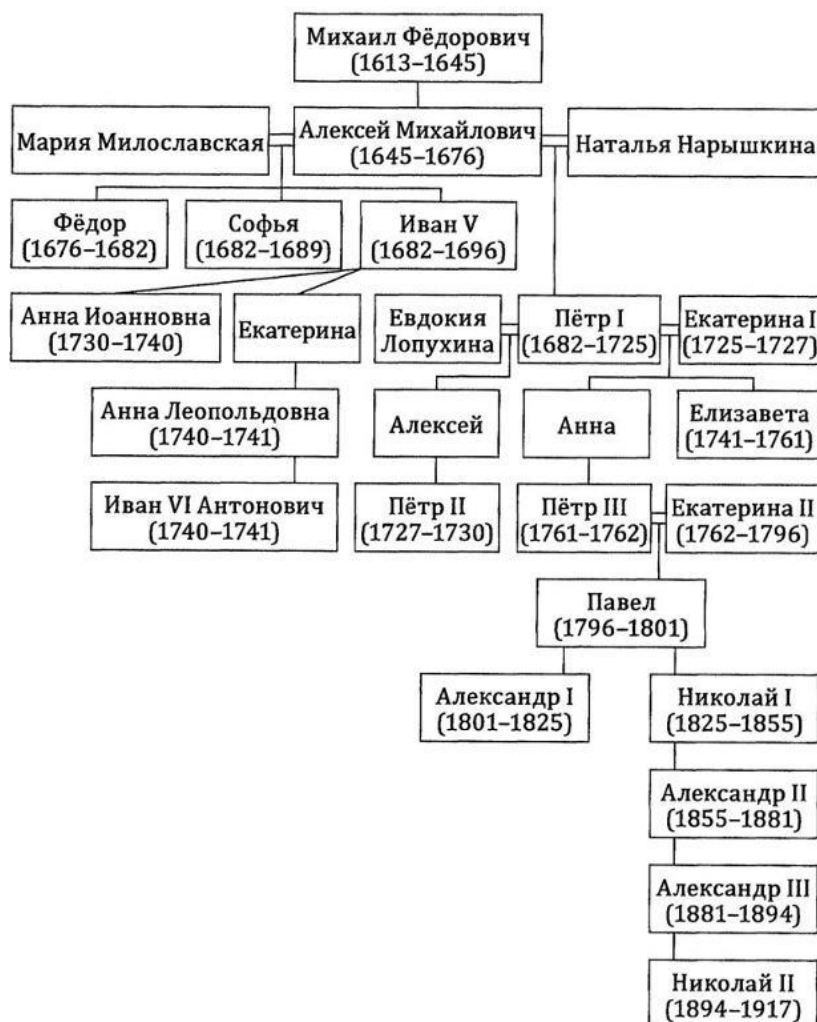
Михаил Фёдорович (1613–1645)

Мария Милославская

Алексей Михайлович (1645–1676)

Наталья Нарышкина

Фёдор (1676–1682)

Софья (1682–1689)

Иван V (1682–1696)

Анна Иоанновна (1730–1740)

Екатерина

Евдокия Лопухина

Пётр I (1682–1725)

Екатерина I (1725–1727)

Анна Леопольдовна (1740–1741)

Алексей

Анна

Елизавета (1741–1761)

Иван VI Антонович (1740–1741)

Пётр II (1727–1730)

Пётр III (1761–1762)

Екатерина II (1762–1796)

Павел (1796–1801)

Александр I (1801–1825)

Николай I (1825–1855)

Александр II (1855–1881)

Александр III (1881–1894)

Николай II (1894–1917)